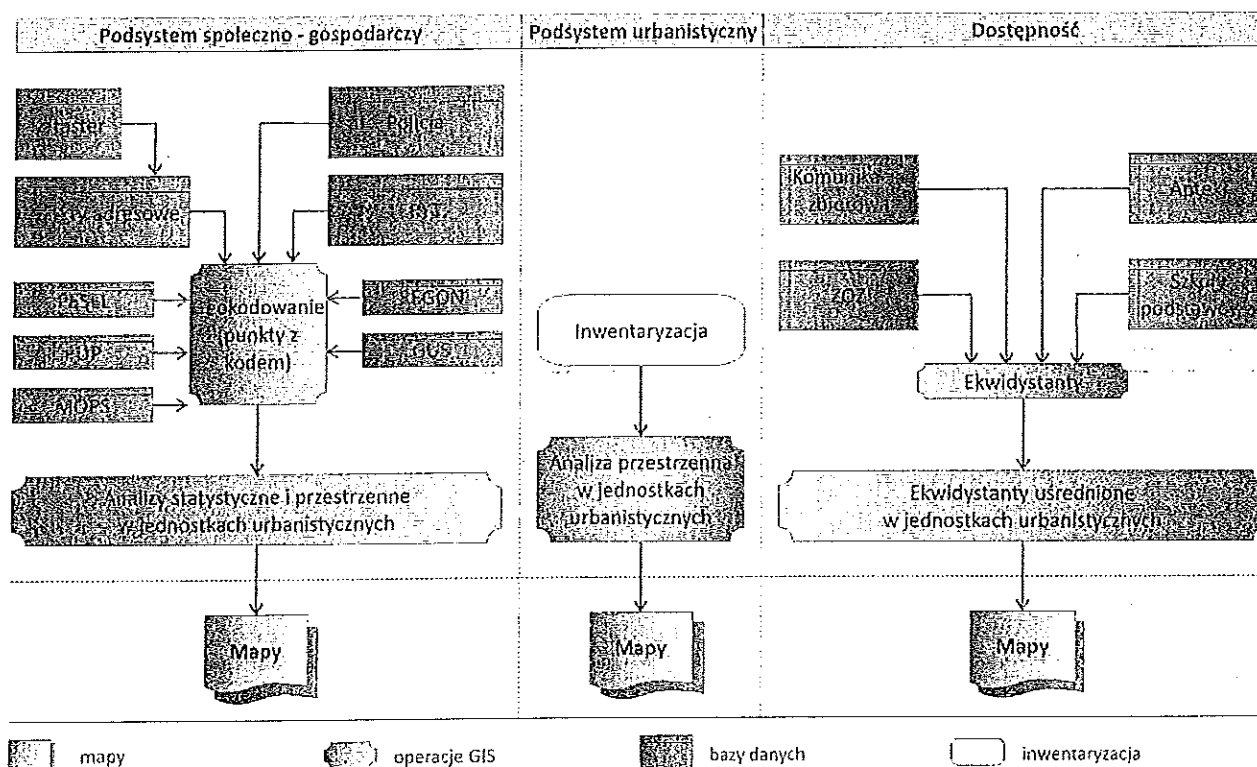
Podsystem społeczno - gospodarczy

Podsystem urbanistyczny

Dostępność

Kataster

Policja

Punkty adresowe

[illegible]

PESEL

Geokodowanie (punkty z kodem)

REGON

PUP

GUS

MOPS

Analizy statystyczne i przestrzenne w jednostkach urbanistycznych

Mapy

Inwentaryzacja

Analiza przestrzenna w jednostkach urbanistycznych

Mapy

Komunikacja zbiorowa

Apteki

ZOZ

Szkoły podstawowe

Ekwidystanty

Ekwidystanty uśrednione w jednostkach urbanistycznych

Mapy

mapy

operacje GIS

bazy danych

inwentaryzacja